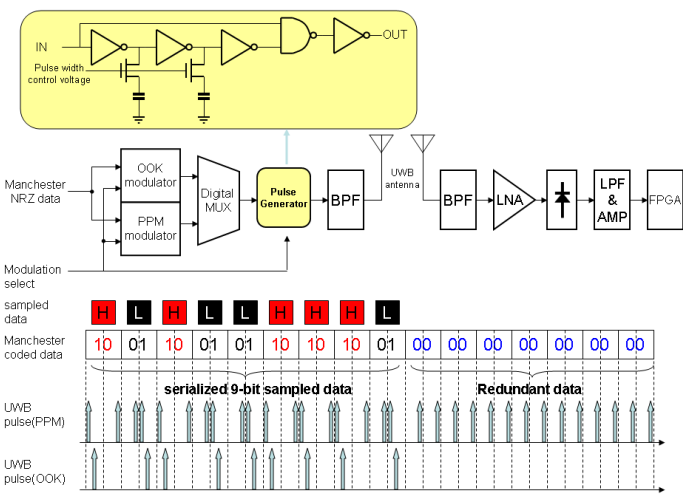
IN

OUT

Pulse width control voltage

Manchester NRZ data

OOK modulator

PPM modulator

Digital MUX

Pulse Generator

BPF

UWB antenna

BPF

LNA

LPF & AMP

FPGA

Modulation select

sampled data

H L H L L H H H L

Manchester coded data

| 10 | 01 | 10 | 01 | 01 | 10 | 10 | 10 | 01 | 00 | 00 | 00 | 00 | 00 | 00 | 00 |
|---|---|---|---|---|---|---|---|---|---|---|---|---|---|---|---|

serialized 9-bit sampled data

Redundant data

UWB pulse(PPM)

UWB pulse(OOK)